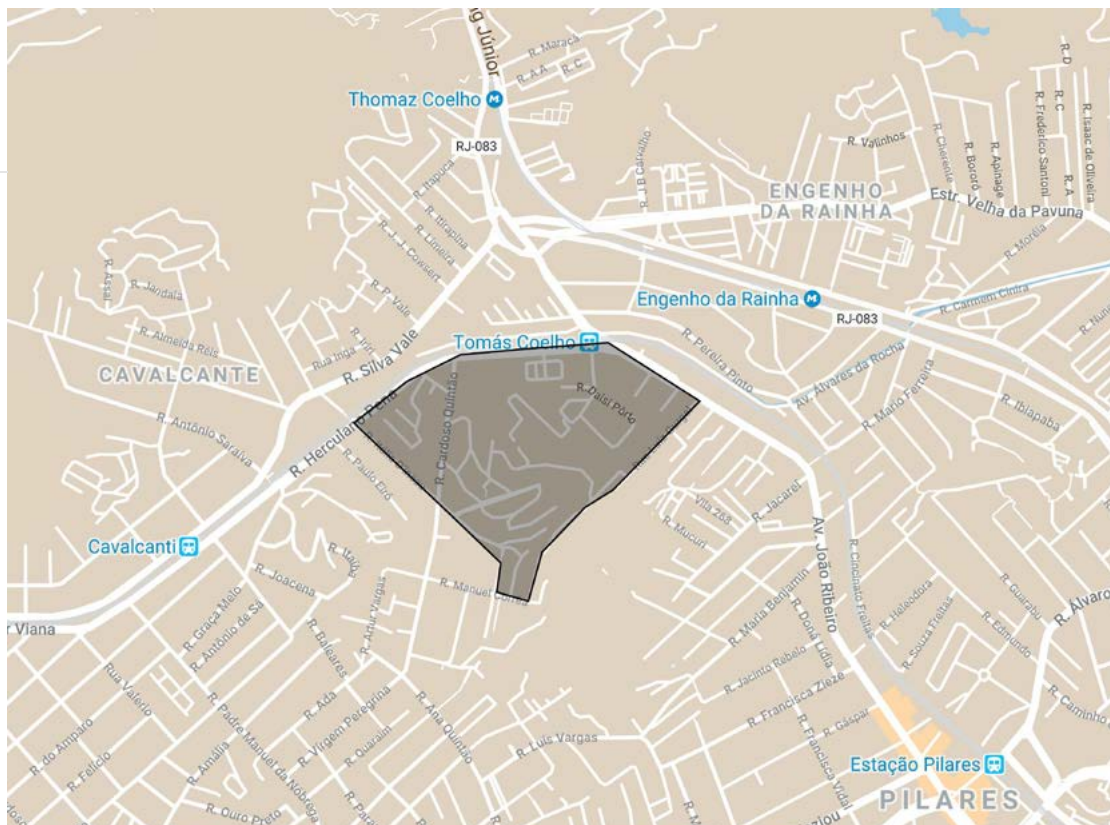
g Júnior
R. Maracá
R. A.A.
R. C.
Thomaz Coelho
RJ-083
R. J. B. Carvalho
R. Valinhos
R. Cherente
R. Bororó
R. Apinagé
R. Frederico Santoni
R. C
R. A
R. Isaac de Oliveira
R. D
ENGENHO DA RAINHA
Estr. Velha da Pavuna
R. Morela
R. Itapuca
R. Ibiapina
R. J. J. Cowsert
R. Limeira
R. Assaí
R. Jandaia
R. P. Vale
Engenho da Rainha
RJ-083
R. Carmem Cinira
R. Almeida Reis
Rua Ingá
R. Iriri
Tomás Coelho
R. Pereira Pinto
R. Huni
CAVALCANTE
R. Silva Vale
R. Daisi Porto
Av. Álvares da Rocha
R. Mário Ferreira
R. Cardoso Quintão
R. Ibiapaba
R. Antônio Saraiva
R. Herculano Pena
R. Paulo Eiró
Villa 263
R. Jacareí
R. Mucuri
Cavalcanti
R. Itaúba
R. Joacena
R. Artur Vargas
R. Manuel Corrêa
Av. João Ribeiro
R. Cincinato Freitas
R. Heleodora
R. Guarabu
R. Álvaro
Viana
R. Graça Melo
R. Antônio de Sá
R. Baleares
R. Marta Benjamin
R. Dona Lídia
R. Souza Freitas
R. Edmundo
Rua Valério
R. Ada
R. Jacinto Rebelo
R. Caminho
R. Amália
R. Padre Manuel da Nóbrega
R. Virgem Peregrina
R. Ana Quintão
R. Francisca Zieze
R. Gaspar
R. do Amparo
R. Feliciano
R. Guaraíti
R. Luís Vargas
R. Francisca Vidal
Estação Pilares
R. Ouro Preto
PILARES